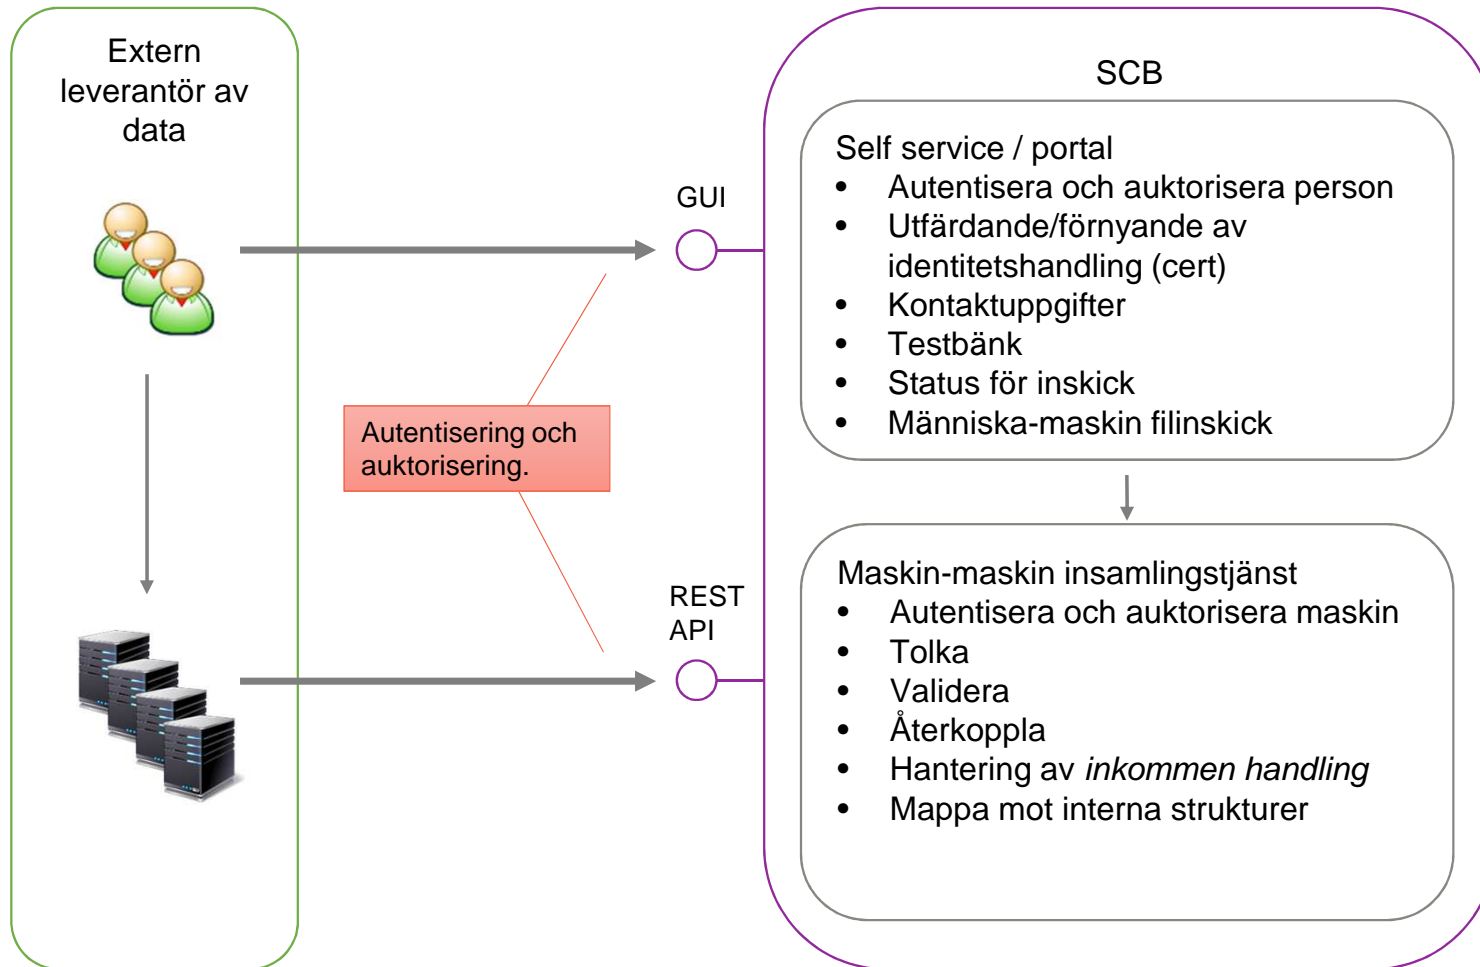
Extern leverantör av data

GUI

Autentisering och auktorisering.

REST API

SCB

Self service / portal
- Autentisera och auktorisera person
- Utfärdande/förnyande av identitetshandling (cert)
- Kontaktuppgifter
- Testbänk
- Status för inskick
- Människa-maskin filinskick

Maskin-maskin insamlingstjänst
- Autentisera och auktorisera maskin
- Tolka
- Validera
- Återkoppla
- Hantering av *inkommen handling*
- Mappa mot interna strukturer